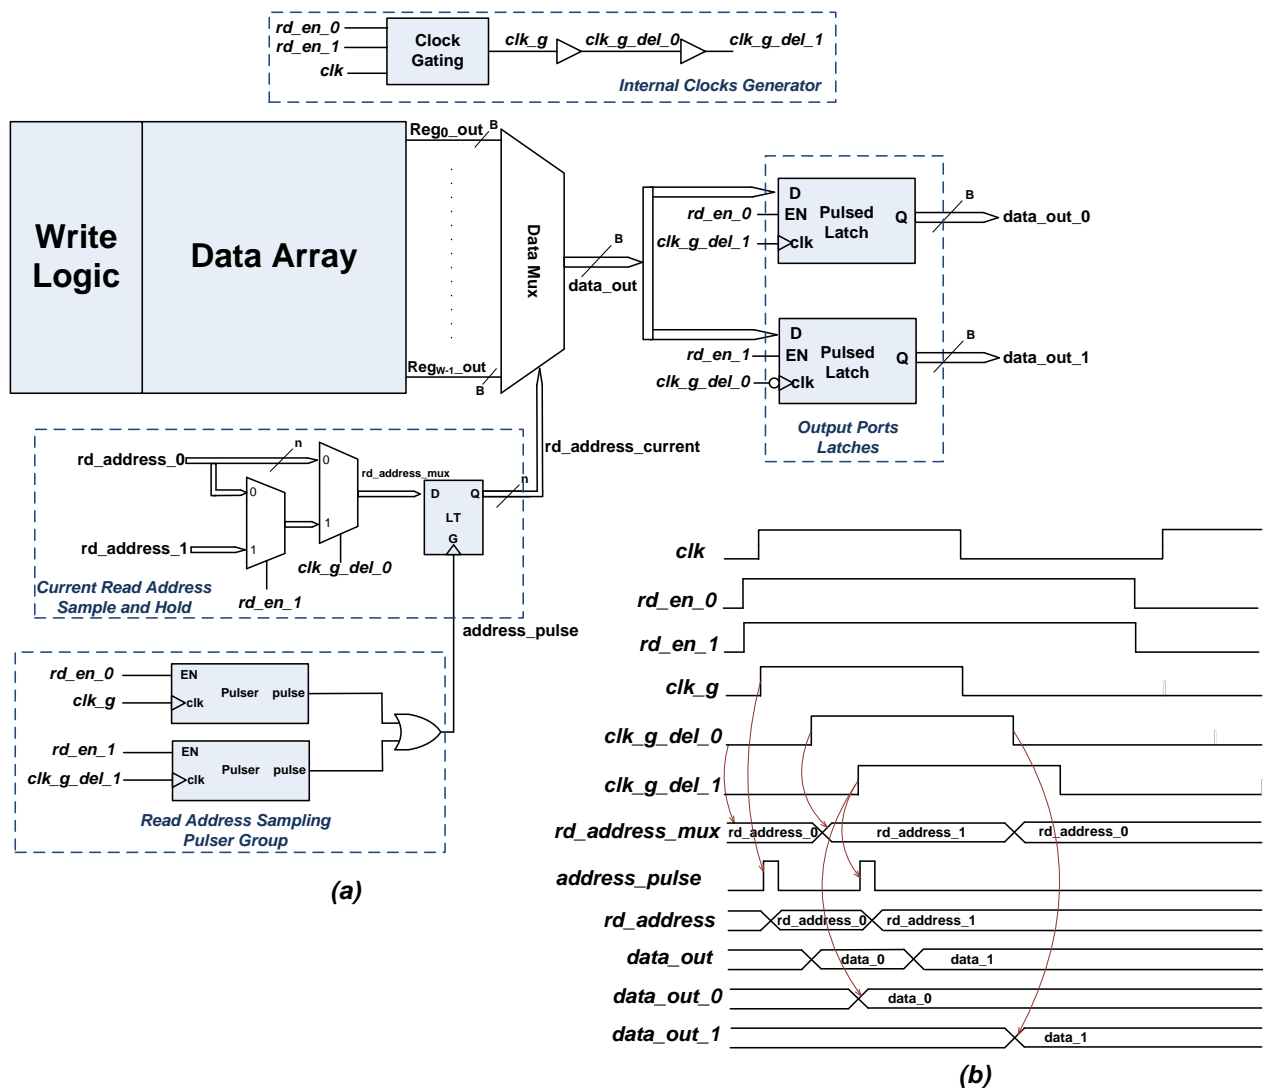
rd_en_0
rd_en_1
clk
Clock Gating
clk_g
clk_g_del_0
clk_g_del_1
Internal Clocks Generator

Write Logic

Data Array

Reg$_0$_out
B
Reg$_{W-1}$_out
B

Data Mux

B
data_out

D
rd_en_0
EN
Pulsed Latch
Q
clk_g_del_1
clk
B
data_out_0

D
rd_en_1
EN
Pulsed Latch
Q
clk_g_del_0
clk
B
data_out_1

Output Ports Latches

rd_address_current

rd_address_0
n
0
0
rd_address_mux
D
Q
n
LT
G
1
1
rd_address_1
clk_g_del_0
rd_en_1
Current Read Address Sample and Hold

address_pulse

rd_en_0
EN
clk_g
clk
Pulser
pulse
rd_en_1
EN
clk_g_del_1
clk
Pulser
pulse
Read Address Sampling Pulser Group

(a)

clk
rd_en_0
rd_en_1
clk_g
clk_g_del_0
clk_g_del_1
rd_address_mux
rd_address_0
rd_address_1
rd_address_0
address_pulse
rd_address
rd_address_0
rd_address_1
data_out
data_0
data_1
data_out_0
data_0
data_out_1
data_1

(b)